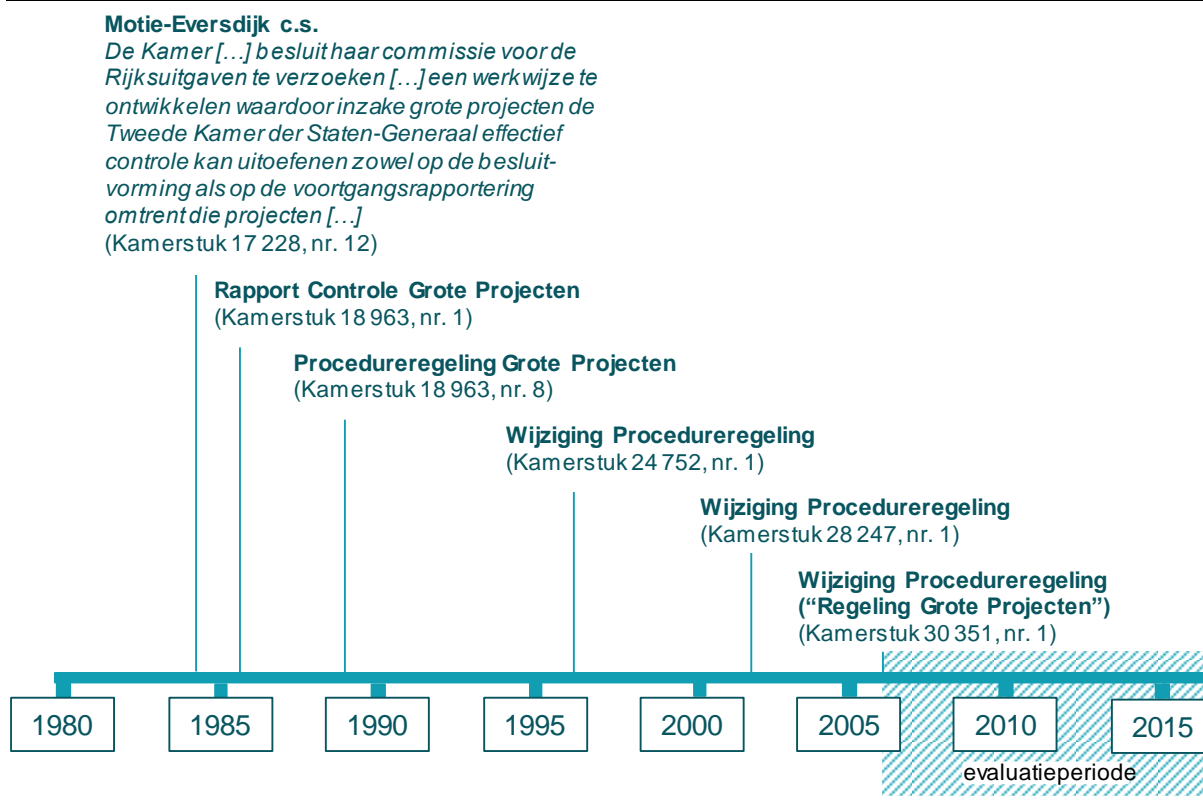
**Motie-Eversdijk c.s.**
*De Kamer […] besluit haar commissie voor de Rijksuitgaven te verzoeken […] een werkwijze te ontwikkelen waardoor inzake grote projecten de Tweede Kamer der Staten-Generaal effectief controle kan uitoefenen zowel op de besluitvorming als op de voortgangsrapportering omtrent die projecten […]*
(Kamerstuk 17 228, nr. 12)

**Rapport Controle Grote Projecten**
(Kamerstuk 18 963, nr. 1)

**Procedureregeling Grote Projecten**
(Kamerstuk 18 963, nr. 8)

**Wijziging Procedureregeling**
(Kamerstuk 24 752, nr. 1)

**Wijziging Procedureregeling**
(Kamerstuk 28 247, nr. 1)

**Wijziging Procedureregeling**
**("Regeling Grote Projecten")**
(Kamerstuk 30 351, nr. 1)

1980 1985 1990 1995 2000 2005 2010 2015

evaluatieperiode